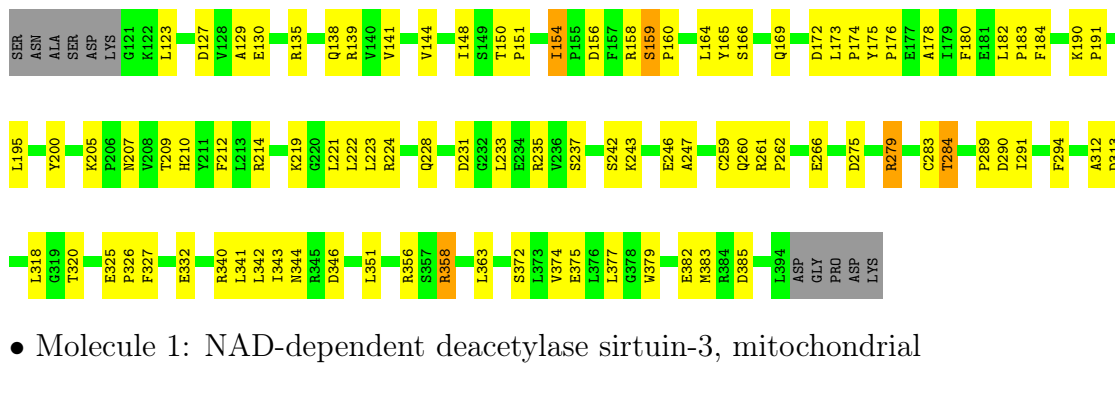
SER ASN ALA SER ASP LYS G121 K122 L123 D127 V128 A129 E130 R135 Q138 R139 V140 V141 V144 I148 S149 T150 P151 I154 P155 D156 F157 R158 S159 P160 L164 Y165 S166 Q169 D172 L173 P174 Y175 P176 E177 A178 I179 F180 E181 L182 P183 F184 K190 P191

L195 Y200 K205 P206 N207 V208 T209 H210 Y211 F212 L213 R214 K219 G220 L221 L222 L223 R224 Q228 D231 G232 L233 E234 R235 V236 S237 S242 K243 E246 A247 C259 Q260 R261 P262 E266 D275 R279 C283 T284 P289 D290 I291 F294 A312 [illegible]

L318 G319 T320 E325 P326 F327 E332 R340 L341 L342 I343 N344 R345 D346 L351 R356 S357 R358 L363 S372 L373 V374 E375 L376 L377 G378 W379 E382 M383 R384 D385 L394 ASP GLY PRO ASP LYS

• Molecule 1: NAD-dependent deacetylase sirtuin-3, mitochondrial